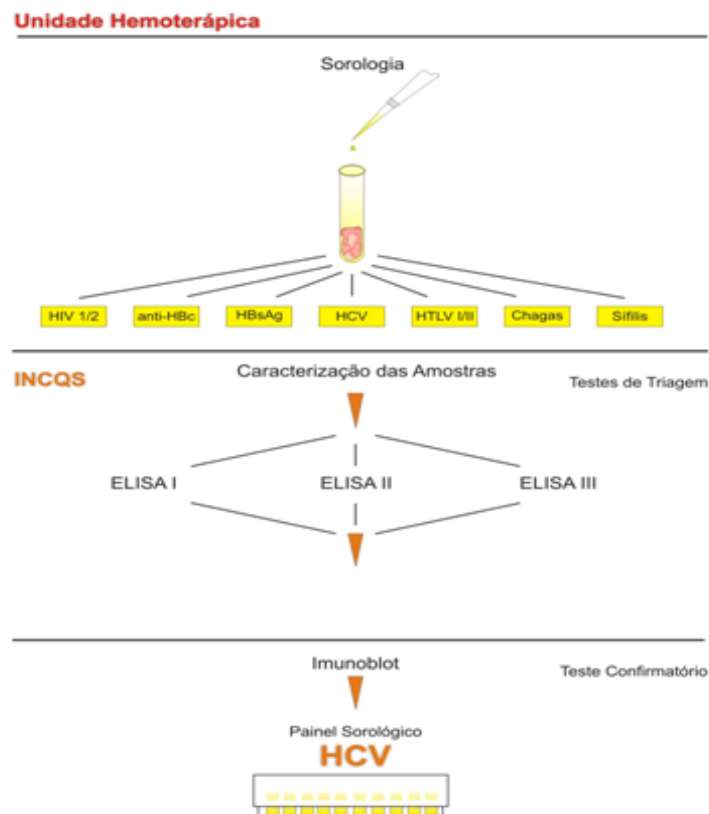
Unidade Hemoterápica

Sorologia

HIV 1/2
anti-HBc
HBsAg
HCV
HTLV I/II
Chagas
Sífilis

INCQS

Caracterização das Amostras

Testes de Triagem

ELISA I
ELISA II
ELISA III

Imunoblot

Teste Confirmatório

Painel Sorológico
HCV